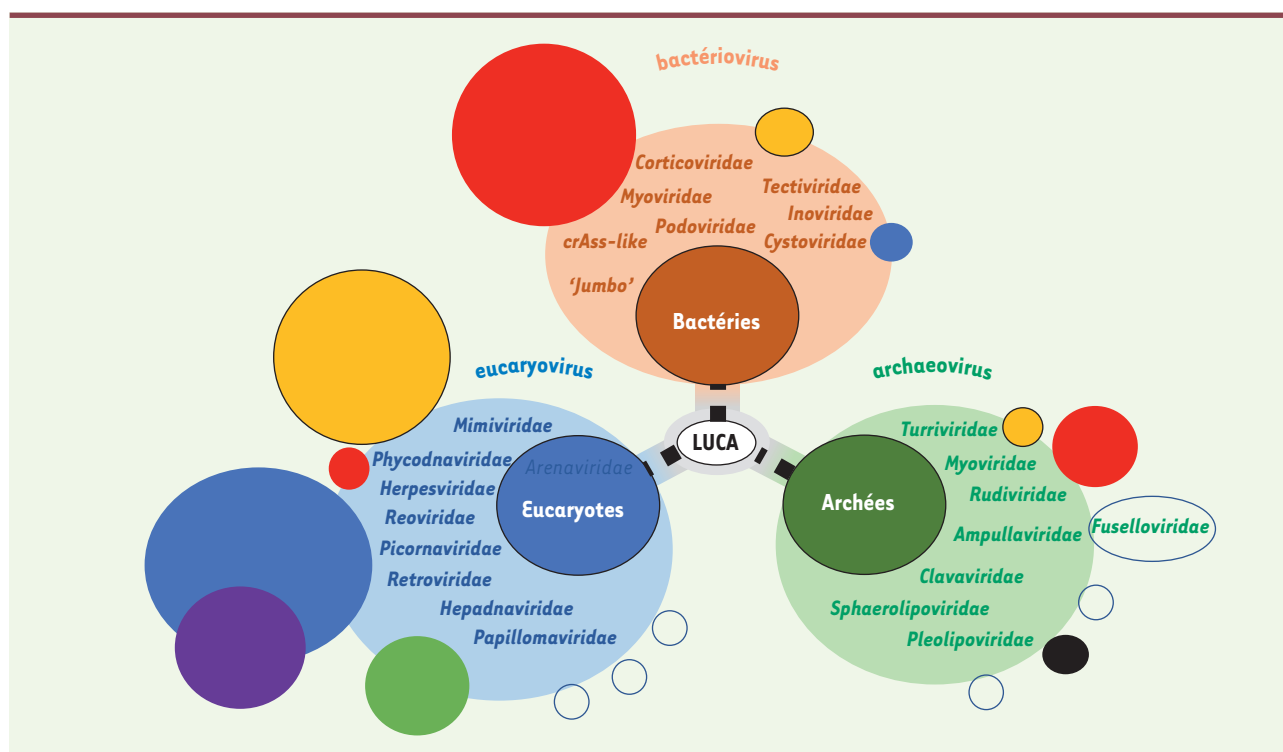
bactériovirus

Corticoviridae
Myoviridae
Tectiviridae
Inoviridae
Podoviridae
crAss-like
Cystoviridae
'Jumbo'

Bactéries

eucaryovirus

archaeovirus

LUCA

Mimiviridae
Phycodnaviridae
Arenaviridae
Herpesviridae
Reoviridae
Picornaviridae
Retroviridae
Hepadnaviridae
Papillomaviridae

Eucaryotes

Turriviridae
Myoviridae
Rudiviridae
Ampullaviridae
Fuselloviridae
Clavaviridae
Sphaerolipoviridae
Pleolipoviridae

Archées